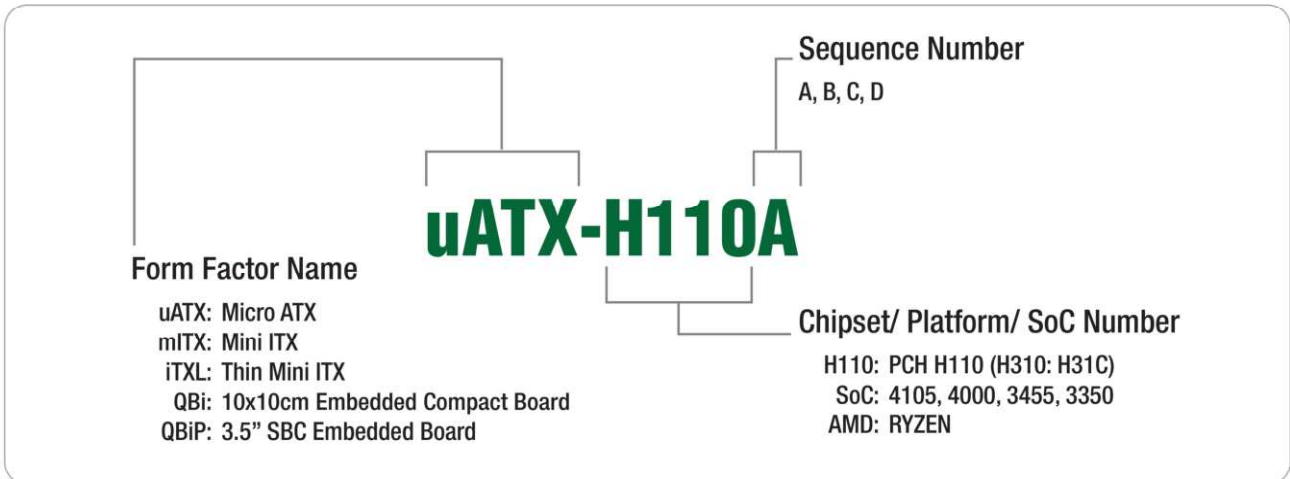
Sequence Number
A, B, C, D

uATX-H110A

Form Factor Name
uATX: Micro ATX
mITX: Mini ITX
iTXL: Thin Mini ITX
QBi: 10x10cm Embedded Compact Board
QBiP: 3.5" SBC Embedded Board

Chipset/ Platform/ SoC Number
H110: PCH H110 (H310: H31C)
SoC: 4105, 4000, 3455, 3350
AMD: RYZEN